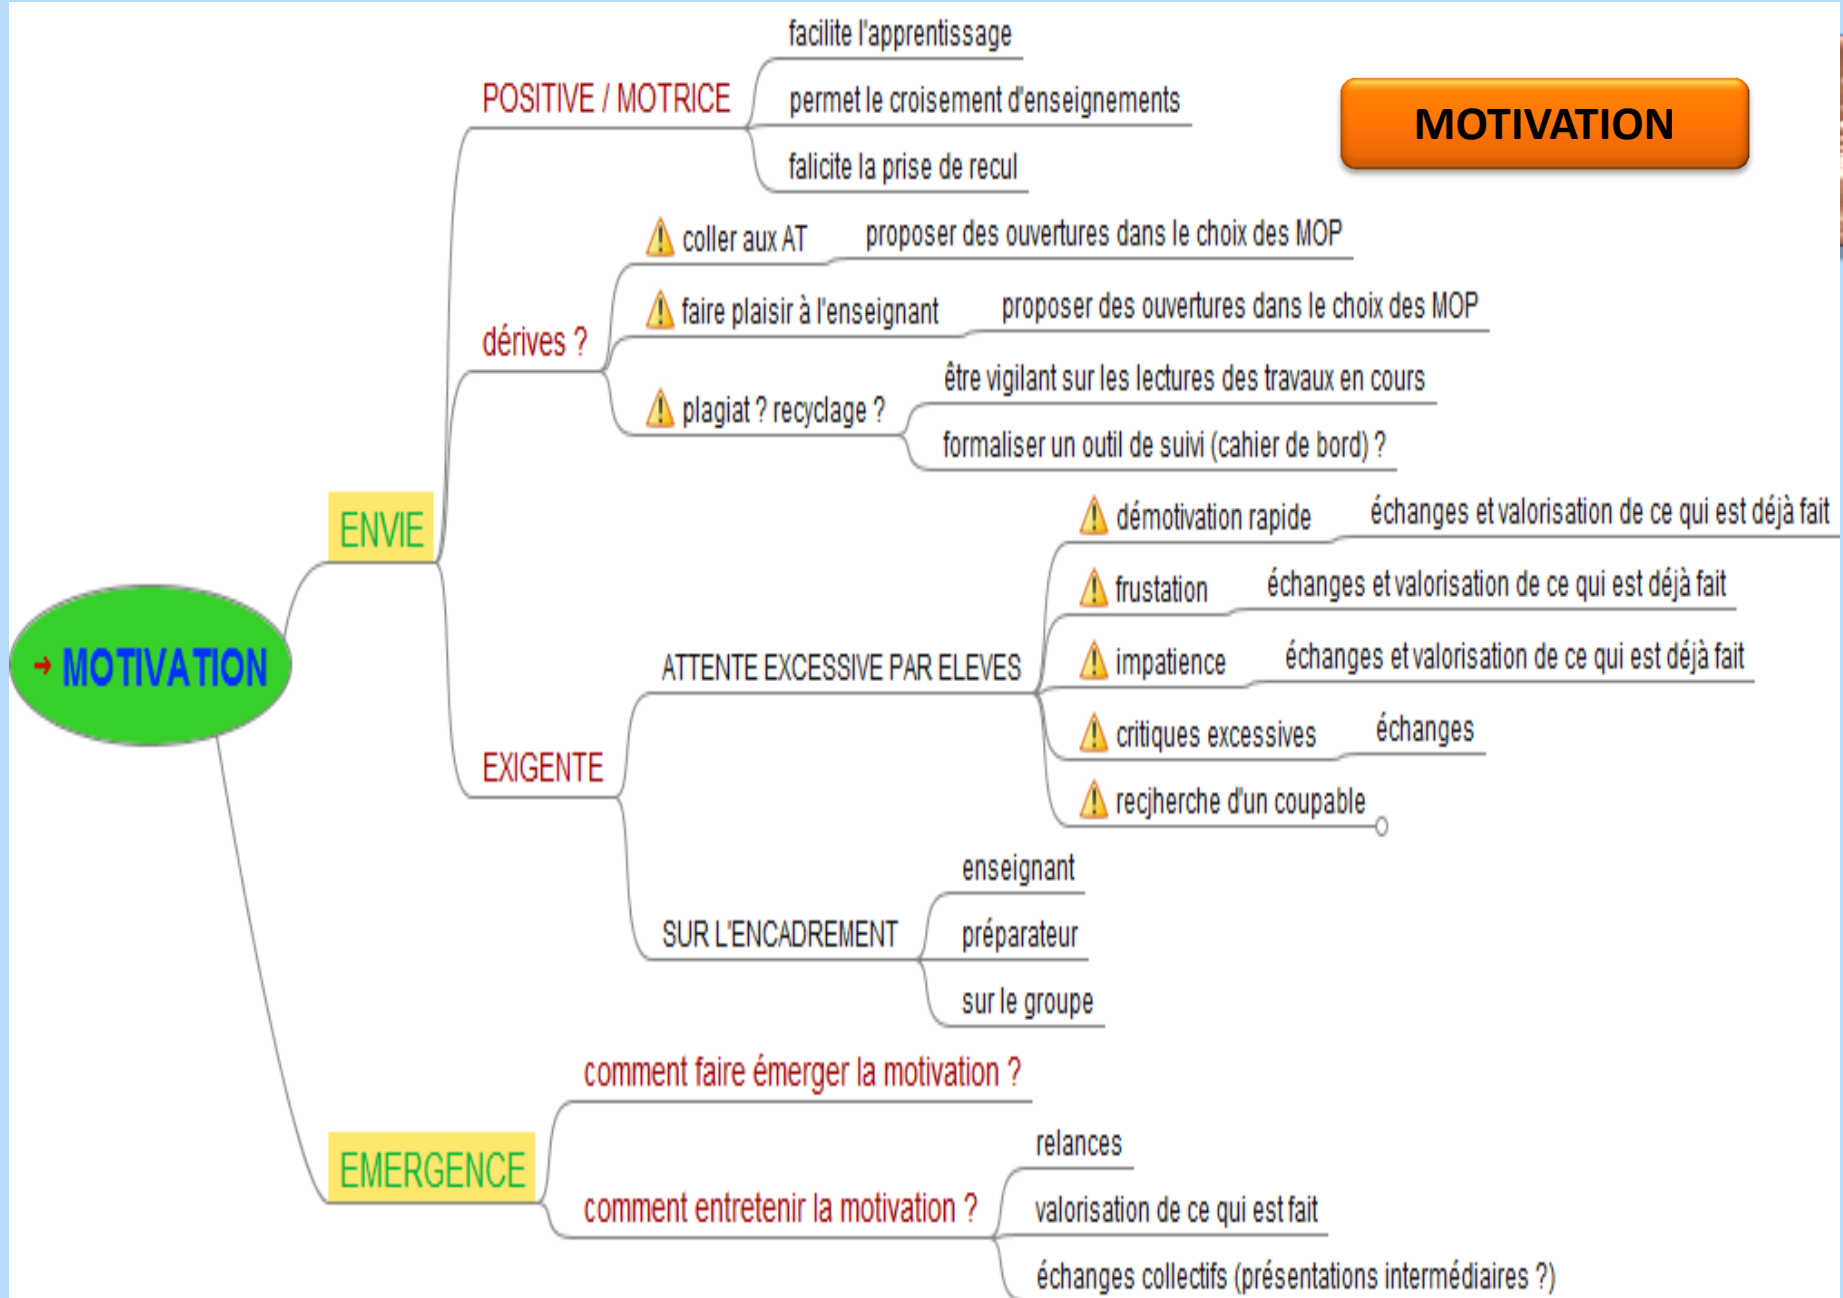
MOTIVATION

MOTIVATION

ENVIE

POSITIVE / MOTRICE

facilite l'apprentissage

permet le croisement d'enseignements

falicite la prise de recul

dérives ?

coller aux AT

proposer des ouvertures dans le choix des MOP

faire plaisir à l'enseignant

proposer des ouvertures dans le choix des MOP

plagiat ? recyclage ?

être vigilant sur les lectures des travaux en cours

formaliser un outil de suivi (cahier de bord) ?

EXIGENTE

ATTENTE EXCESSIVE PAR ELEVES

démotivation rapide

échanges et valorisation de ce qui est déjà fait

frustation

échanges et valorisation de ce qui est déjà fait

impatience

échanges et valorisation de ce qui est déjà fait

critiques excessives

échanges

recjherche d'un coupable

SUR L'ENCADREMENT

enseignant

préparateur

sur le groupe

EMERGENCE

comment faire émerger la motivation ?

comment entretenir la motivation ?

relances

valorisation de ce qui est fait

échanges collectifs (présentations intermédiaires ?)